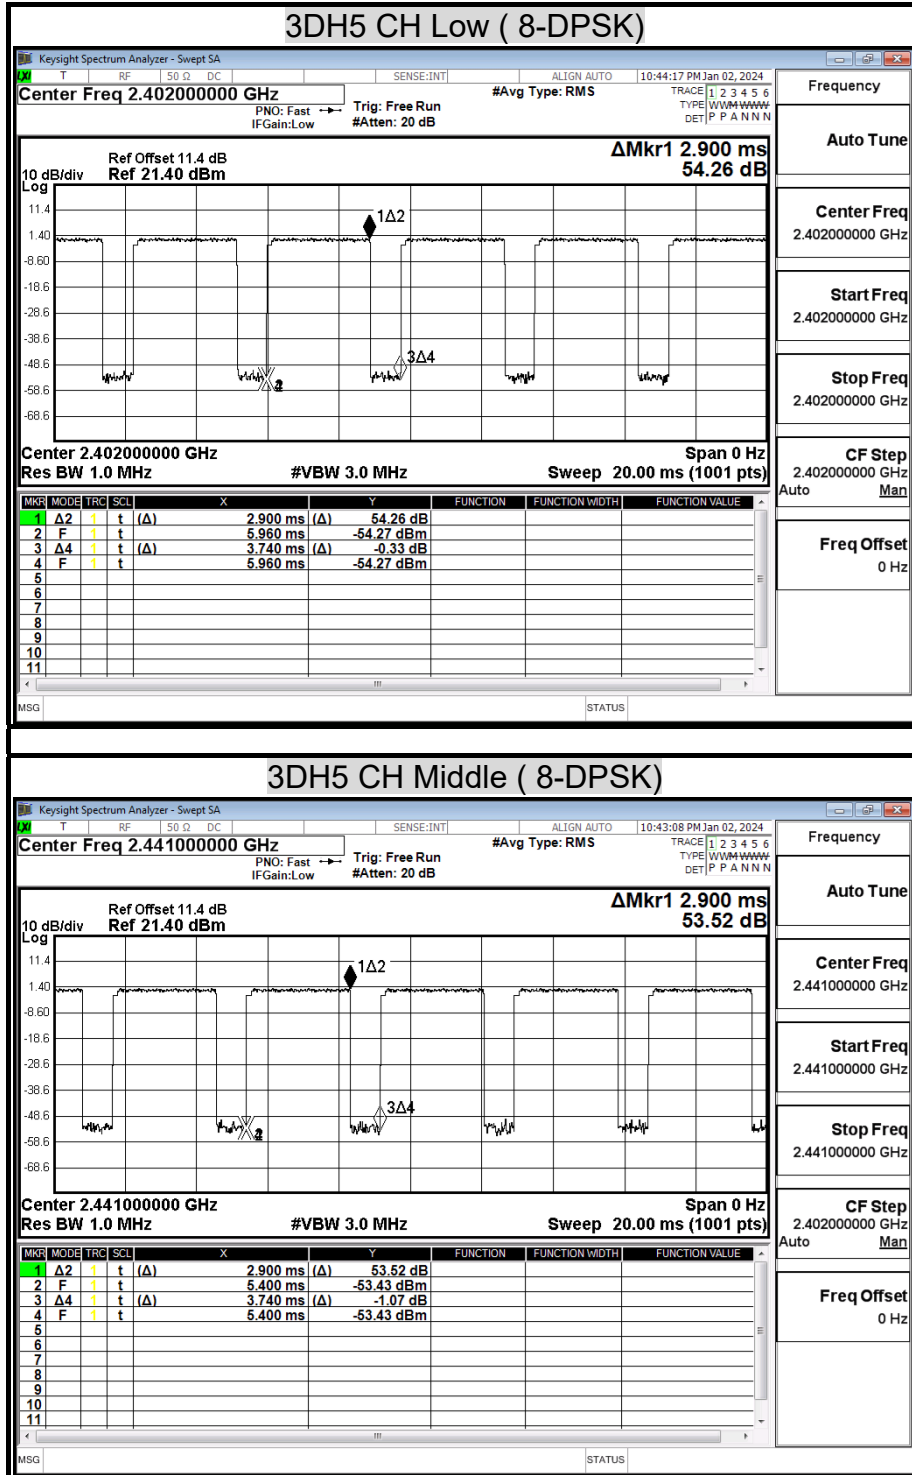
3DH5 CH Low ( 8-DPSK)

Keysight Spectrum Analyzer - Swept SA
T RF 50 Ω DC SENSE:INT ALIGN AUTO 10:44:17 PM Jan 02, 2024
Center Freq 2.402000000 GHz
PNO: Fast IFGain:Low
Trig: Free Run
#Atten: 20 dB
#Avg Type: RMS
TRACE 1 2 3 4 5 6
TYPE WWWWWW
DET P P A N N N

Frequency

Ref Offset 11.4 dB
10 dB/div Ref 21.40 dBm
Log
ΔMkr1 2.900 ms
54.26 dB

11.4
1.40
-8.60
-18.6
-28.6
-38.6
-48.6
-58.6
-68.6

1Δ2
3Δ4

Center 2.402000000 GHz
Res BW 1.0 MHz
#VBW 3.0 MHz
Span 0 Hz
Sweep 20.00 ms (1001 pts)

| MKR | MODE | TRC | SCL | X | | Y | FUNCTION | FUNCTION WIDTH | FUNCTION VALUE |
|---|---|---|---|---|---|---|---|---|---|
| 1 | Δ2 | 1 | t | (Δ) | 2.900 ms | (Δ) 54.26 dB | | | |
| 2 | F | 1 | t | | 5.960 ms | -54.27 dBm | | | |
| 3 | Δ4 | 1 | t | (Δ) | 3.740 ms | (Δ) -0.33 dB | | | |
| 4 | F | 1 | t | | 5.960 ms | -54.27 dBm | | | |
| 5 | | | | | | | | | |
| 6 | | | | | | | | | |
| 7 | | | | | | | | | |
| 8 | | | | | | | | | |
| 9 | | | | | | | | | |
| 10 | | | | | | | | | |
| 11 | | | | | | | | | |

MSG STATUS

Auto Tune
Center Freq
2.402000000 GHz
Start Freq
2.402000000 GHz
Stop Freq
2.402000000 GHz
CF Step
2.402000000 GHz
Auto Man
Freq Offset
0 Hz

3DH5 CH Middle ( 8-DPSK)

Keysight Spectrum Analyzer - Swept SA
T RF 50 Ω DC SENSE:INT ALIGN AUTO 10:43:08 PM Jan 02, 2024
Center Freq 2.441000000 GHz
PNO: Fast IFGain:Low
Trig: Free Run
#Atten: 20 dB
#Avg Type: RMS
TRACE 1 2 3 4 5 6
TYPE WWWWWW
DET P P A N N N

Frequency

Ref Offset 11.4 dB
10 dB/div Ref 21.40 dBm
Log
ΔMkr1 2.900 ms
53.52 dB

11.4
1.40
-8.60
-18.6
-28.6
-38.6
-48.6
-58.6
-68.6

1Δ2
3Δ4

Center 2.441000000 GHz
Res BW 1.0 MHz
#VBW 3.0 MHz
Span 0 Hz
Sweep 20.00 ms (1001 pts)

| MKR | MODE | TRC | SCL | X | | Y | FUNCTION | FUNCTION WIDTH | FUNCTION VALUE |
|---|---|---|---|---|---|---|---|---|---|
| 1 | Δ2 | 1 | t | (Δ) | 2.900 ms | (Δ) 53.52 dB | | | |
| 2 | F | 1 | t | | 5.400 ms | -53.43 dBm | | | |
| 3 | Δ4 | 1 | t | (Δ) | 3.740 ms | (Δ) -1.07 dB | | | |
| 4 | F | 1 | t | | 5.400 ms | -53.43 dBm | | | |
| 5 | | | | | | | | | |
| 6 | | | | | | | | | |
| 7 | | | | | | | | | |
| 8 | | | | | | | | | |
| 9 | | | | | | | | | |
| 10 | | | | | | | | | |
| 11 | | | | | | | | | |

MSG STATUS

Auto Tune
Center Freq
2.441000000 GHz
Start Freq
2.441000000 GHz
Stop Freq
2.441000000 GHz
CF Step
2.402000000 GHz
Auto Man
Freq Offset
0 Hz